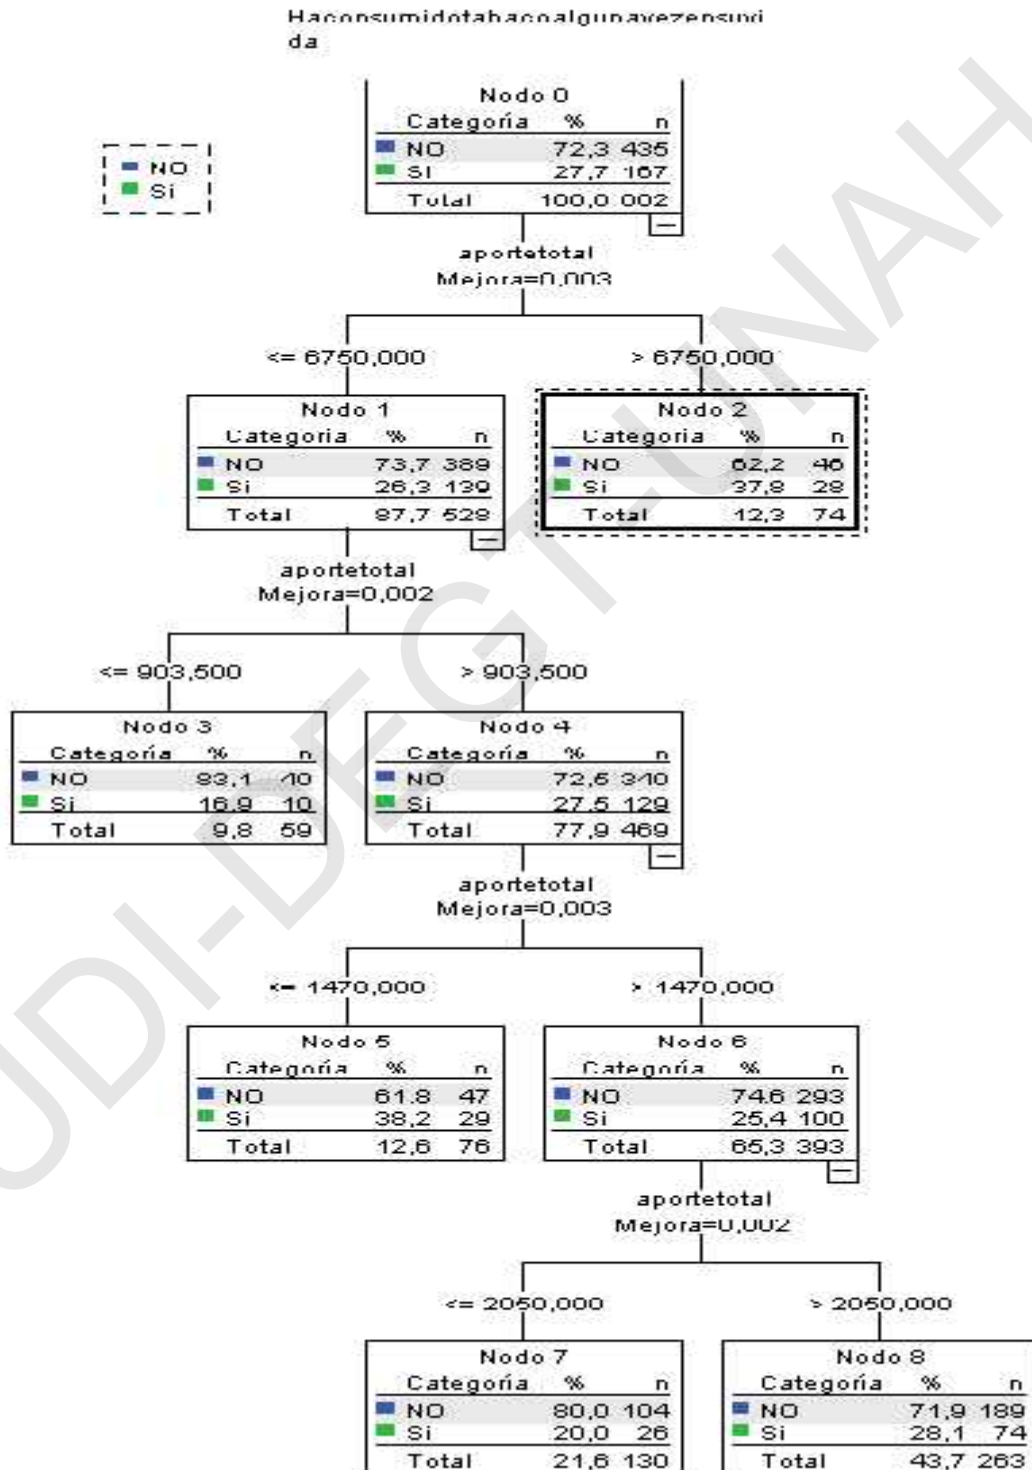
Haconsumidotabacoalgunavezensuvida

NO
Si

Nodo 0

| Categoría | % | n |
|---|---|---|
| NO | 72,3 | 435 |
| Si | 27,7 | 167 |
| Total | 100,0 | 602 |

aportetotal
Mejora=0,003

<= 6750,000

> 6750,000

Nodo 1

| Categoría | % | n |
|---|---|---|
| NO | 73,7 | 389 |
| Si | 26,3 | 139 |
| Total | 87,7 | 528 |

Nodo 2

| Categoría | % | n |
|---|---|---|
| NO | 62,2 | 46 |
| Si | 37,8 | 28 |
| Total | 12,3 | 74 |

aportetotal
Mejora=0,002

<= 903,500

> 903,500

Nodo 3

| Categoría | % | n |
|---|---|---|
| NO | 83,1 | 49 |
| Si | 16,9 | 10 |
| Total | 9,8 | 59 |

Nodo 4

| Categoría | % | n |
|---|---|---|
| NO | 72,5 | 340 |
| Si | 27,5 | 129 |
| Total | 77,9 | 469 |

aportetotal
Mejora=0,003

<= 1470,000

> 1470,000

Nodo 5

| Categoría | % | n |
|---|---|---|
| NO | 61,8 | 47 |
| Si | 38,2 | 29 |
| Total | 12,6 | 76 |

Nodo 6

| Categoría | % | n |
|---|---|---|
| NO | 74,6 | 293 |
| Si | 25,4 | 100 |
| Total | 65,3 | 393 |

aportetotal
Mejora=0,002

<= 2050,000

> 2050,000

Nodo 7

| Categoría | % | n |
|---|---|---|
| NO | 80,0 | 104 |
| Si | 20,0 | 26 |
| Total | 21,6 | 130 |

Nodo 8

| Categoría | % | n |
|---|---|---|
| NO | 71,9 | 189 |
| Si | 28,1 | 74 |
| Total | 43,7 | 263 |

UDI-DEGT-UNAH